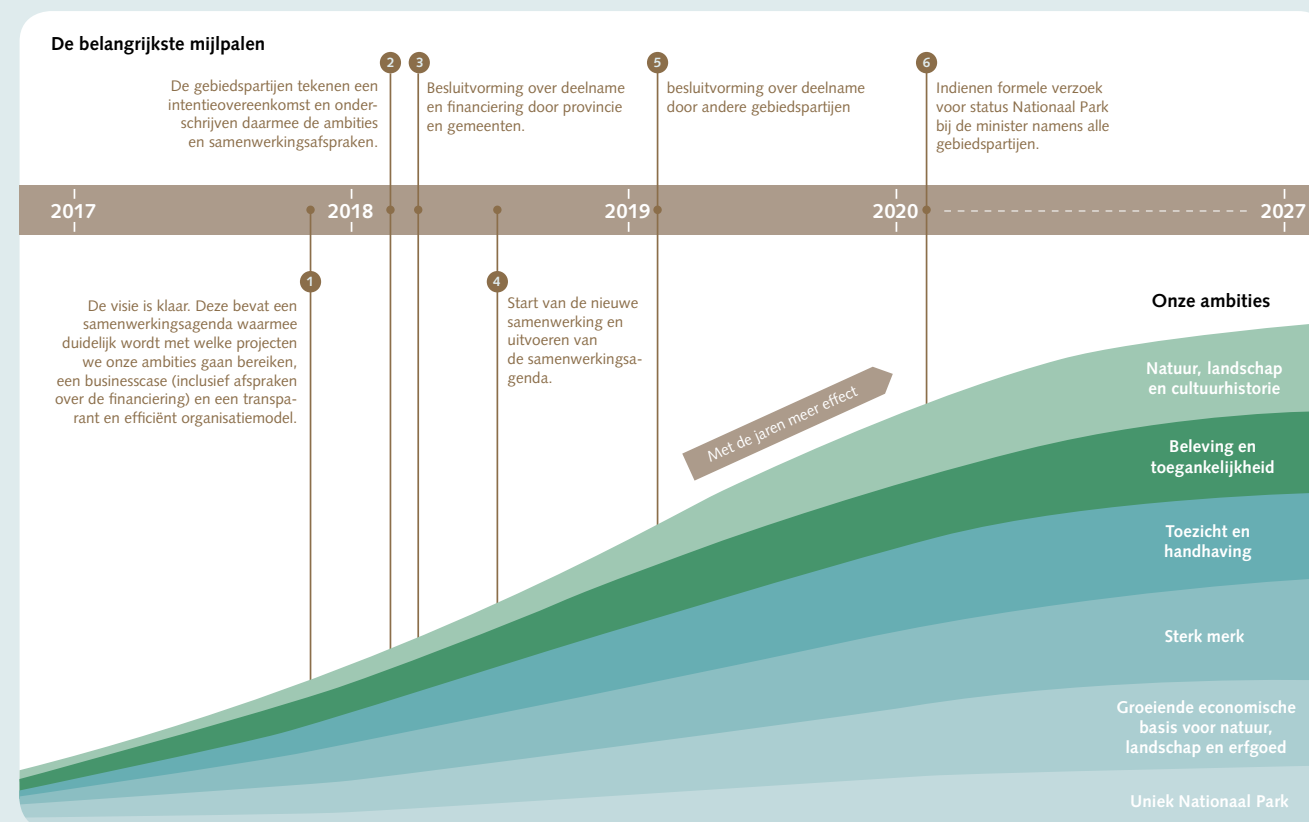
De belangrijkste mijlpalen

2

De gebiedspartijen tekenen een intentieovereenkomst en onderschrijven daarmee de ambities en samenwerkingsafspraken.

3

Besluitvorming over deelname en financiering door provincie en gemeenten.

5

besluitvorming over deelname door andere gebiedspartijen

6

Indienen formele verzoek voor status Nationaal Park bij de minister namens alle gebiedspartijen.

2017 2018 2019 2020 2027

1

De visie is klaar. Deze bevat een samenwerkingsagenda waarmee duidelijk wordt met welke projecten we onze ambities gaan bereiken, een businesscase (inclusief afspraken over de financiering) en een transparant en efficiënt organisatiemodel.

4

Start van de nieuwe samenwerking en uitvoeren van de samenwerkingsagenda.

Met de jaren meer effect

Onze ambities

Natuur, landschap en cultuurhistorie

Beleving en toegankelijkheid

Toezicht en handhaving

Sterk merk

Groeiende economische basis voor natuur, landschap en erfgoed

Uniek Nationaal Park